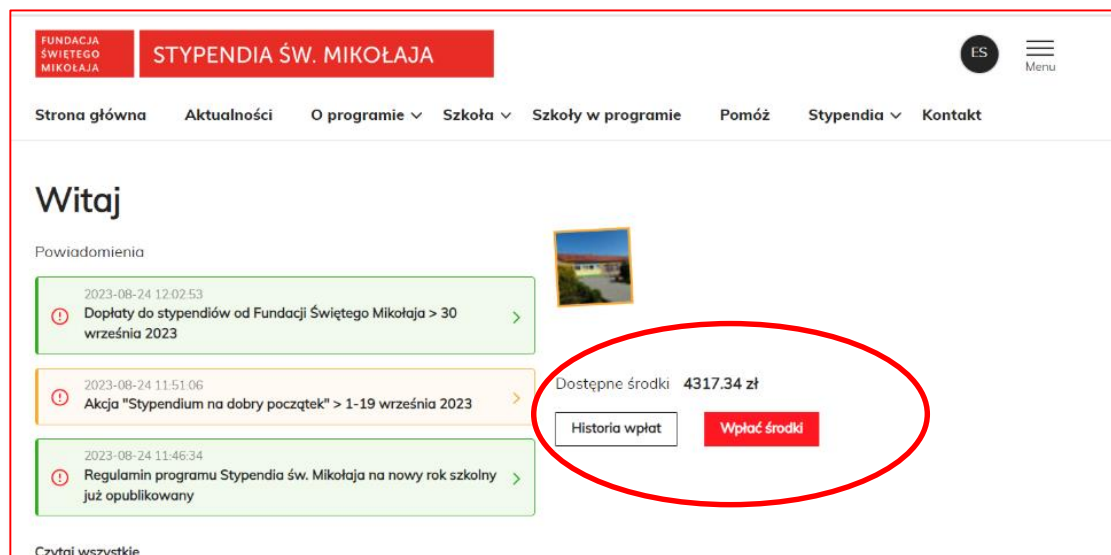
FUNDACJA ŚWIĘTEGO MIKOŁAJA

STYPENDIA ŚW. MIKOŁAJA

ES

Menu

Strona główna Aktualności O programie Szkoła Szkoły w programie Pomóż Stypendia Kontakt

Witaj

Powiadomienia

2023-08-24 12:02:53
Dopłaty do stypendiów od Fundacji Świętego Mikołaja > 30 września 2023

2023-08-24 11:51:06
Akcja "Stypendium na dobry początek" > 1-19 września 2023

2023-08-24 11:46:34
Regulamin programu Stypendia św. Mikołaja na nowy rok szkolny już opublikowany

Dostępne środki 4317.34 zł

Historia wpłat

Wpłać środki

Czytaj wszystkie